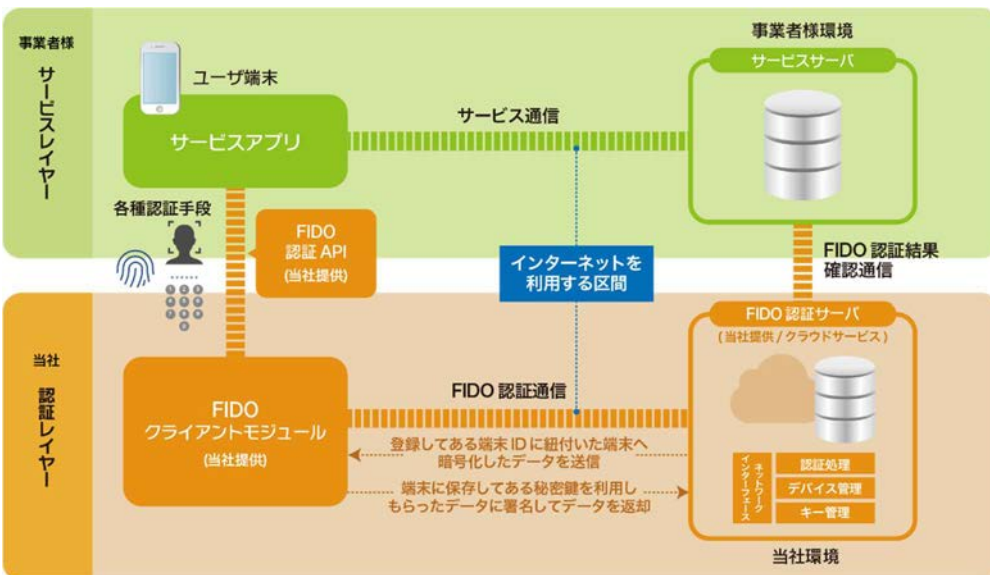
事業者様
サービスレイヤー

ユーザ端末
サービスアプリ

サービス通信

事業者様環境
サービスサーバ

各種認証手段

FIDO
認証 API
(当社提供)

インターネットを
利用する区間

FIDO 認証結果
確認通信

当社
認証レイヤー

FIDO
クライアントモジュール
(当社提供)

FIDO 認証通信

登録してある端末 ID に紐付いた端末へ
暗号化したデータを送信

端末に保存してある秘密鍵を利用し
もらったデータに署名してデータを返却

FIDO 認証サーバ
(当社提供 / クラウドサービス)

ネットワークインターフェース
認証処理
デバイス管理
キー管理

当社環境